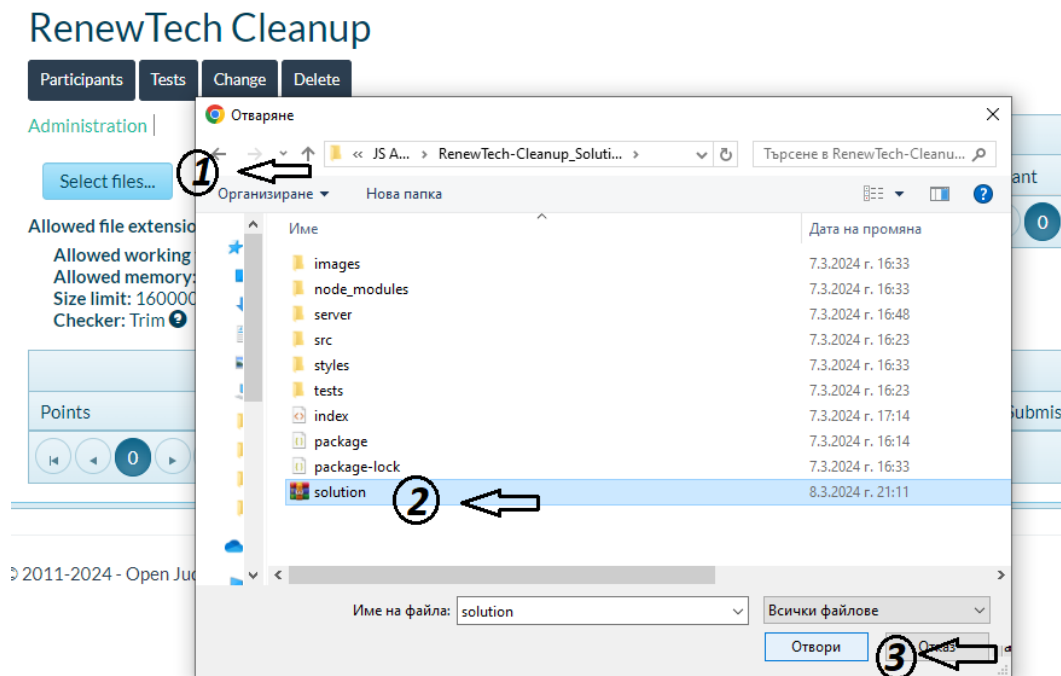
RenewTech Cleanup

Participants Tests Change Delete

Administration |

Select files...

Allowed file extensio

Allowed working
Allowed memory:
Size limit: 160000
Checker: Trim

Points

0

ant

0

Submis

© 2011-2024 - Open Jud

Отваряне

« JS A... › RenewTech-Cleanup_Soluti... ›

Търсене в RenewTech-Cleanu...

Организиране ▾ Нова папка

| Име | Дата на промяна |
|---|---|
| images | 7.3.2024 г. 16:33 |
| node_modules | 7.3.2024 г. 16:33 |
| server | 7.3.2024 г. 16:48 |
| src | 7.3.2024 г. 16:23 |
| styles | 7.3.2024 г. 16:33 |
| tests | 7.3.2024 г. 16:23 |
| index | 7.3.2024 г. 17:14 |
| package | 7.3.2024 г. 16:14 |
| package-lock | 7.3.2024 г. 16:33 |
| solution | 8.3.2024 г. 21:11 |

Име на файла: solution

Всички файлове

Отвори

Отказ

1

2

3